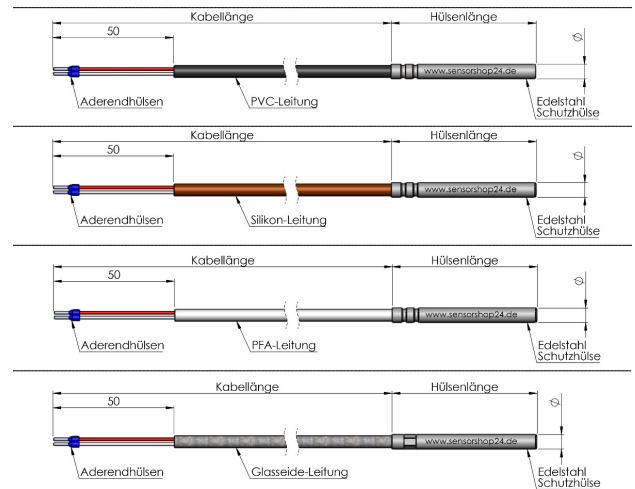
Kabellänge
Hülsenlänge
50
Ø
www.sensorshop24.de
Aderendhülsen
PVC-Leitung
Edelstahl Schutzhülse

Kabellänge
Hülsenlänge
50
Ø
www.sensorshop24.de
Aderendhülsen
Silikon-Leitung
Edelstahl Schutzhülse

Kabellänge
Hülsenlänge
50
Ø
www.sensorshop24.de
Aderendhülsen
PFA-Leitung
Edelstahl Schutzhülse

Kabellänge
Hülsenlänge
50
Ø
www.sensorshop24.de
Aderendhülsen
Glasseide-Leitung
Edelstahl Schutzhülse